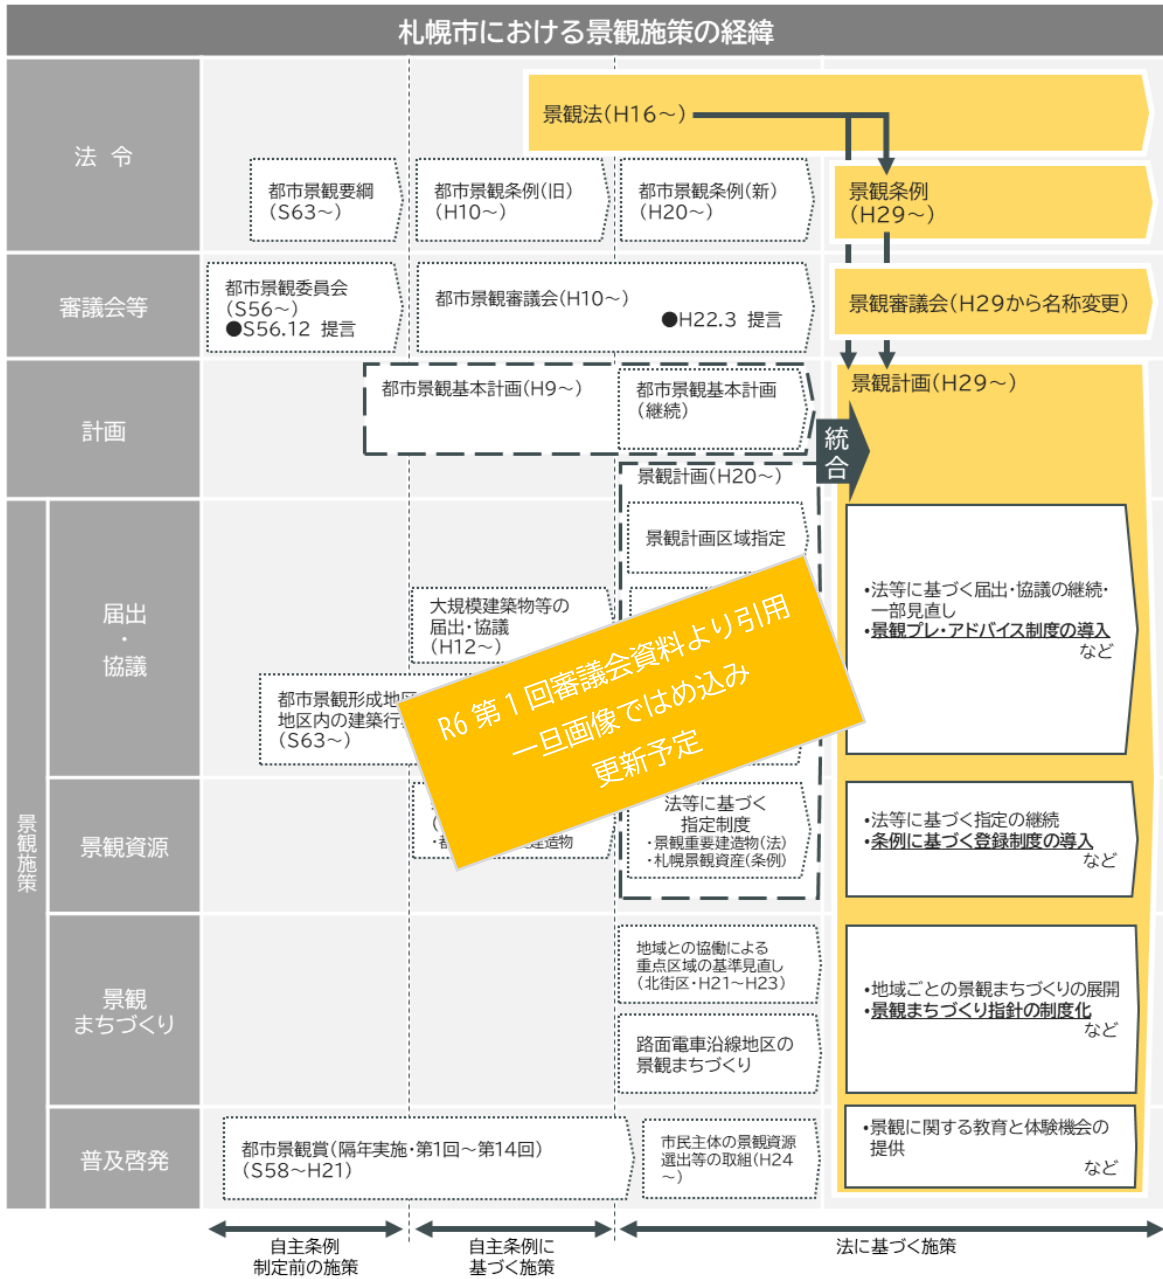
札幌市における景観施策の経緯

法令

景観法(H16～)

都市景観要綱(S63～)

都市景観条例(旧)(H10～)

都市景観条例(新)(H20～)

景観条例(H29～)

審議会等

都市景観委員会(S56～)
●S56.12 提言

都市景観審議会(H10～)
●H22.3 提言

景観審議会(H29から名称変更)

計画

都市景観基本計画(H9～)

都市景観基本計画(継続)

統合

景観計画(H29～)

景観計画(H20～)

景観施策

届出・協議

景観計画区域指定

大規模建築物等の届出・協議(H12～)

都市景観形成地区 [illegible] 地区内の建築行 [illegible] (S63～)

•法等に基づく届出・協議の継続・一部見直し
•景観プレ・アドバイス制度の導入
など

景観資源

( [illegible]
・都 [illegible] 造物

法等に基づく指定制度
・景観重要建造物(法)
・札幌景観資産(条例)

•法等に基づく指定の継続
•条例に基づく登録制度の導入
など

景観まちづくり

地域との協働による重点区域の基準見直し(北街区・H21～H23)

路面電車沿線地区の景観まちづくり

•地域ごとの景観まちづくりの展開
•景観まちづくり指針の制度化
など

普及啓発

都市景観賞(隔年実施・第1回～第14回)(S58～H21)

市民主体の景観資源選出等の取組(H24～)

•景観に関する教育と体験機会の提供
など

自主条例制定前の施策

自主条例に基づく施策

法に基づく施策

R6 第1回審議会資料より引用
一旦画像ではめ込み
更新予定